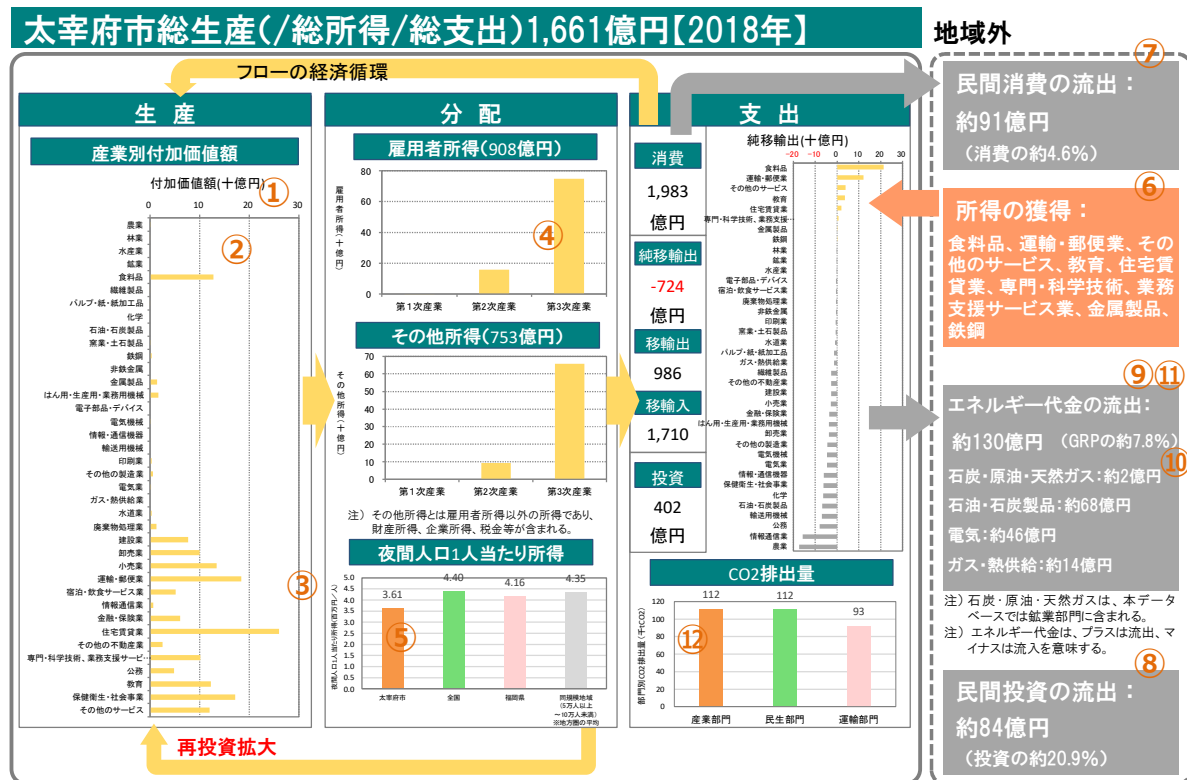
太宰府市総生産(/総所得/総支出)1,661億円【2018年】

地域外

フローの経済循環

生産

産業別付加価値額

付加価値額(十億円)

①

0 10 20 30

②

農業
林業
水産業
鉱業
食料品
繊維製品
パルプ・紙・紙加工品
化学
石油・石炭製品
窯業・土石製品
鉄鋼
非鉄金属
金属製品
はん用・生産用・業務用機械
電子部品・デバイス
電気機械
情報・通信機器
輸送用機械
印刷業
その他の製造業
電気業
ガス・熱供給業
水道業
廃棄物処理業
建設業
卸売業
小売業
運輸・郵便業
宿泊・飲食サービス業
情報通信業
金融・保険業
住宅賃貸業
その他の不動産業
専門・科学技術、業務支援サービ…
公務
教育
保健衛生・社会事業
その他のサービス

③

分配

雇用者所得(908億円)

雇用者所得(十億円)

80
60
40
20
0

④

第1次産業 第2次産業 第3次産業

その他所得(753億円)

その他所得(十億円)

70
60
50
40
30
20
10
0

第1次産業 第2次産業 第3次産業

注)その他所得とは雇用者所得以外の所得であり、財産所得、企業所得、税金等が含まれる。

夜間人口1人当たり所得

夜間人口1人当たり所得(百万円/人)

5.0
4.5
4.0
3.5
3.0
2.5
2.0
1.5
1.0
0.5
0.0

3.61 4.40 4.16 4.35

⑤

太宰府市 全国 福岡県 同規模地域(5万人以上~10万人未満)※地方圏の平均

支出

消費
1,983
億円

純移輸出
-724
億円

移輸出
986

移輸入
1,710

投資
402
億円

純移輸出(十億円)

-20 -10 0 10 20 30

食料品
運輸・郵便業
その他のサービス
教育
住宅賃貸業
専門・科学技術、業務支援…
金属製品
鉄鋼
林業
鉱業
水産業
印刷業
電子部品・デバイス
宿泊・飲食サービス業
廃棄物処理業
非鉄金属
窯業・土石製品
水道業
パルプ・紙・紙加工品
ガス・熱供給業
繊維製品
その他の不動産業
建設業
小売業
金融・保険業
はん用・生産用・業務用機械
卸売業
その他の製造業
電気機械
電気業
情報・通信機器
保健衛生・社会事業
化学
石油・石炭製品
輸送用機械
公務
情報通信業
農業

CO2排出量

部門別CO2排出量(千tCO2)

120
100
80
60
40
20
0

112 112 93

⑫

産業部門 民生部門 運輸部門

⑦

民間消費の流出:
約91億円
(消費の約4.6%)

⑥

所得の獲得:
食料品、運輸・郵便業、その他のサービス、教育、住宅賃貸業、専門・科学技術、業務支援サービス業、金属製品、鉄鋼

⑨⑪

エネルギー代金の流出:
約130億円 (GRPの約7.8%)

⑩

石炭・原油・天然ガス:約2億円
石油・石炭製品:約68億円
電気:約46億円
ガス・熱供給:約14億円

注)石炭・原油・天然ガスは、本データベースでは鉱業部門に含まれる。
注)エネルギー代金は、プラスは流出、マイナスは流入を意味する。

⑧

民間投資の流出:
約84億円
(投資の約20.9%)

再投資拡大